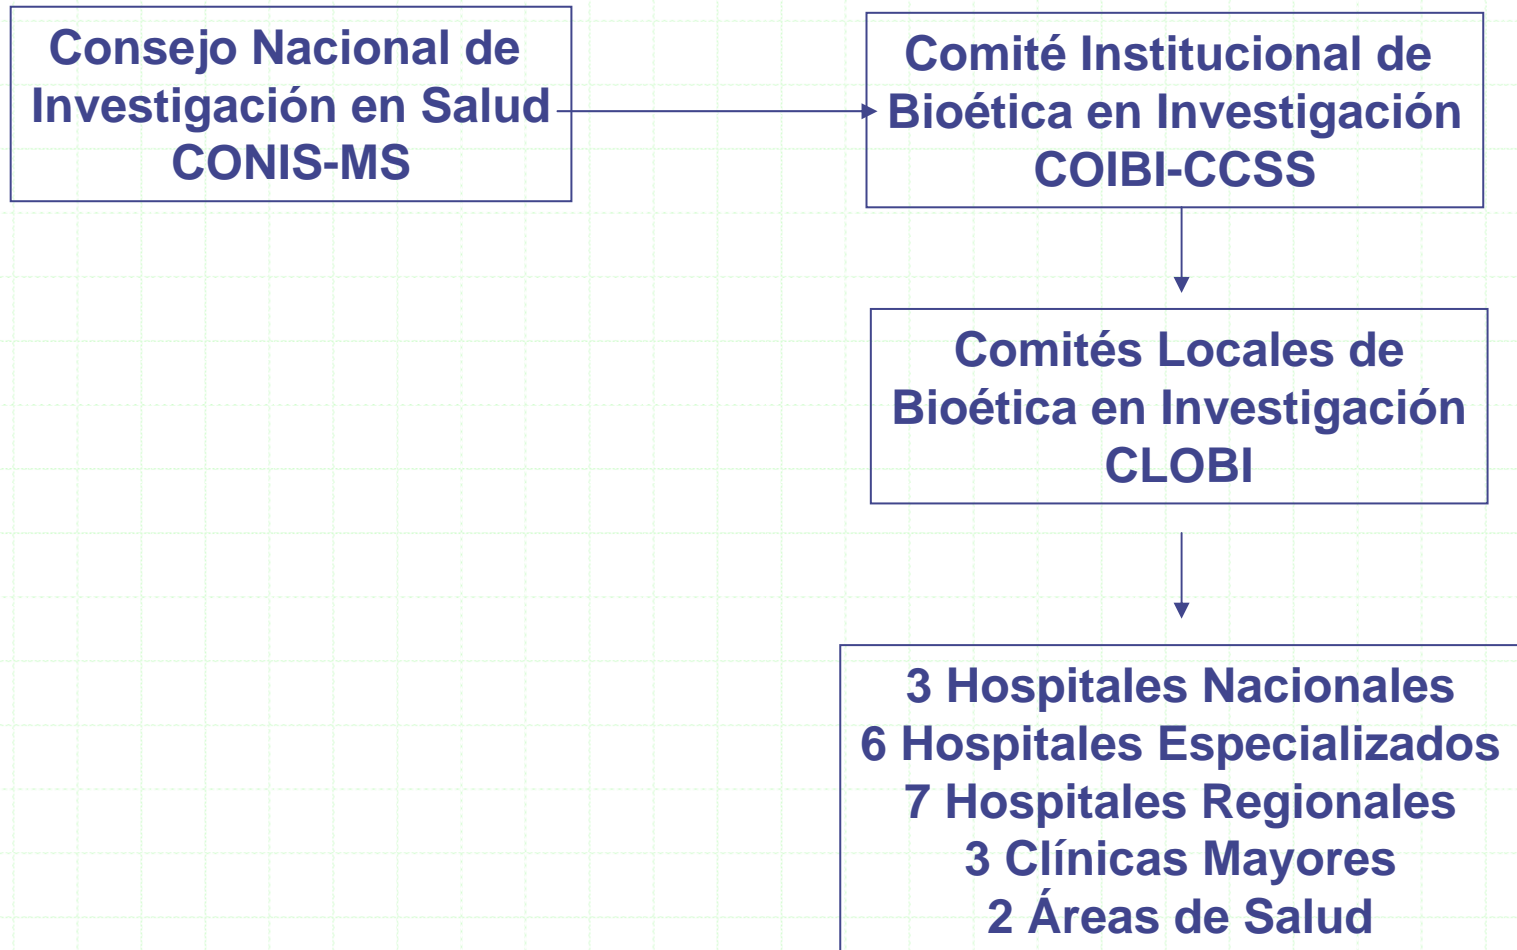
Consejo Nacional de Investigación en Salud CONIS-MS

Comité Institucional de Bioética en Investigación COIBI-CCSS

Comités Locales de Bioética en Investigación CLOBI

3 Hospitales Nacionales
6 Hospitales Especializados
7 Hospitales Regionales
3 Clínicas Mayores
2 Áreas de Salud